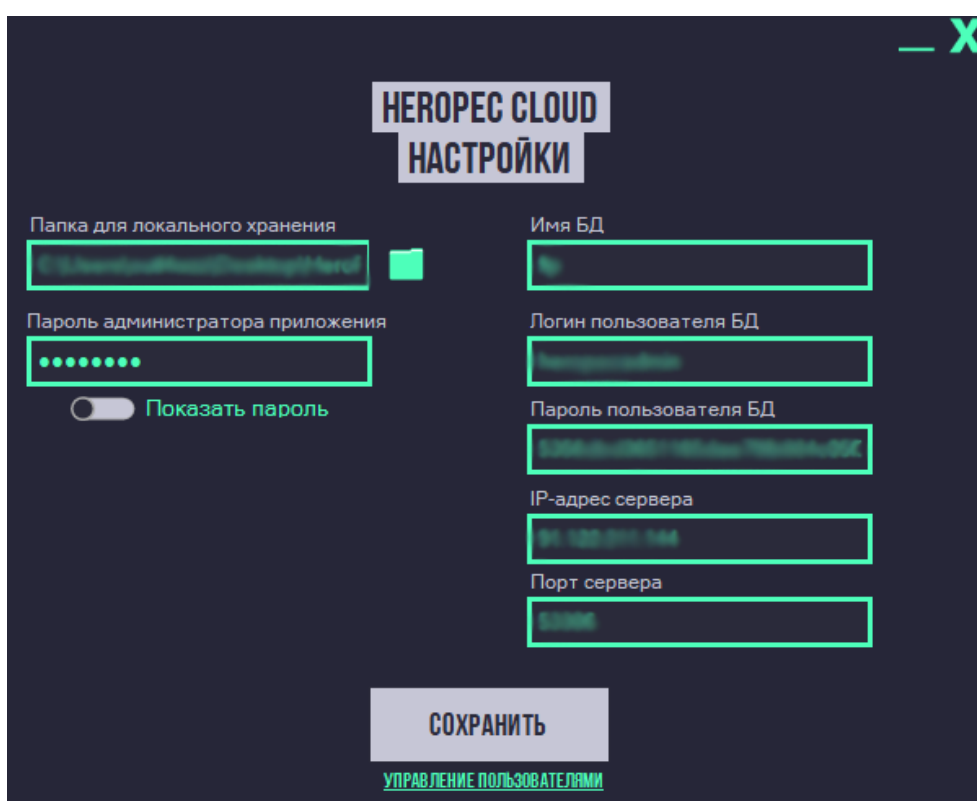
_ X

HEROPEC CLOUD
НАСТРОЙКИ

Папка для локального хранения
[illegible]

Пароль администратора приложения
••••••••

Показать пароль

Имя БД
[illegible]

Логин пользователя БД
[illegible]

Пароль пользователя БД
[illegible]

IP-адрес сервера
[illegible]

Порт сервера
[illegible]

СОХРАНИТЬ

УПРАВЛЕНИЕ ПОЛЬЗОВАТЕЛЯМИ